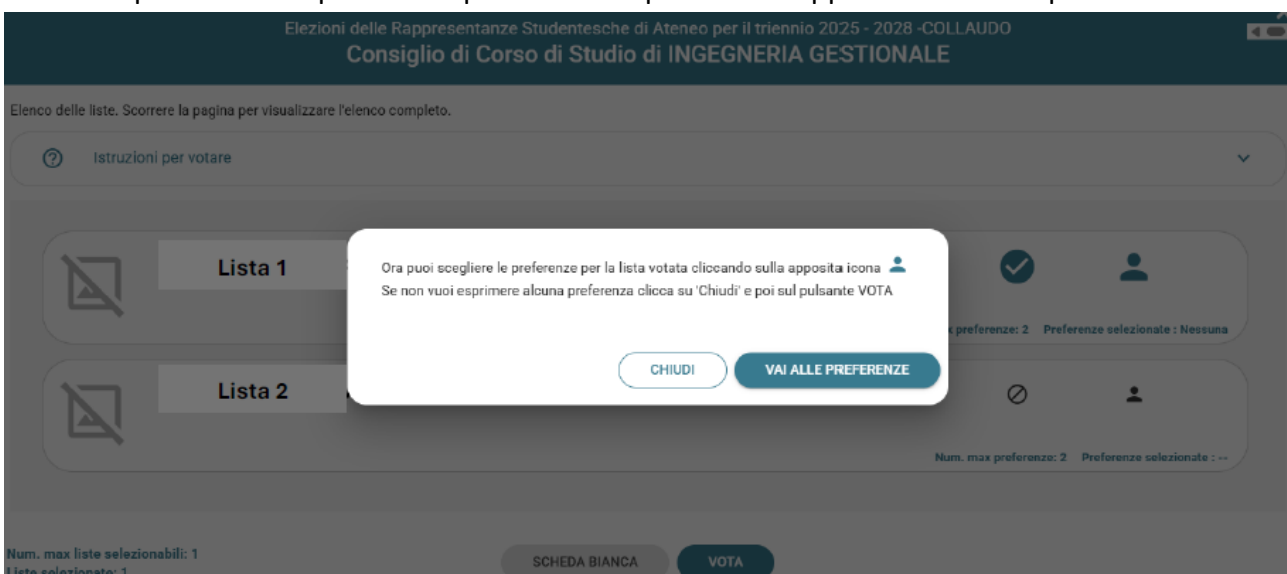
Elezioni delle Rappresentanze Studentesche di Ateneo per il triennio 2025 - 2028 -COLLAUDO
Consiglio di Corso di Studio di INGEGNERIA GESTIONALE

Elenco delle liste. Scorrere la pagina per visualizzare l'elenco completo.

Istruzioni per votare

Lista 1

x preferenze: 2 Preferenze selezionate : Nessuna

Lista 2

Num. max preferenze: 2 Preferenze selezionate : --

Ora puoi scegliere le preferenze per la lista votata cliccando sulla apposita icona
Se non vuoi esprimere alcuna preferenza clicca su 'Chiudi' e poi sul pulsante VOTA

CHIUDI

VAI ALLE PREFERENZE

Num. max liste selezionabili: 1
Liste selezionate: 1

SCHEDA BIANCA

VOTA